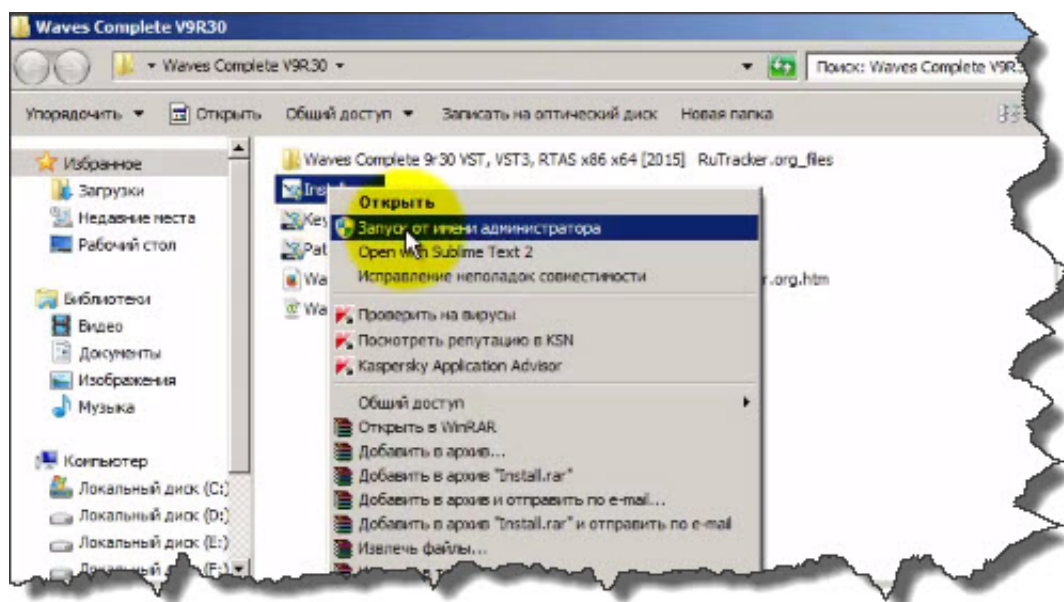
Waves Complete V9R30

▸ Waves Complete V9R30 ▸

Поиск: Waves Complete V9R3

Упорядочить ▾ Открыть Общий доступ ▾ Записать на оптический диск Новая папка

Избранное
Загрузки
Недавние места
Рабочий стол

Библиотеки
Видео
Документы
Изображения
Музыка

Компьютер
Локальный диск (C:)
Локальный диск (D:)
Локальный диск (E:)
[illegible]

Waves Complete 9r30 VST, VST3, RTAS x86 x64 [2015] RuTracker.org_files
Inst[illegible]
Key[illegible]
Pat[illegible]
Wa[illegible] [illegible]r.org.htm
Wa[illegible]

Открыть
Запуск от имени администратора
Open with Sublime Text 2
Исправление неполадок совместимости
Проверить на вирусы
Посмотреть репутацию в KSN
Kaspersky Application Advisor
Общий доступ
Открыть в WinRAR
Добавить в архив...
Добавить в архив "Install.rar"
Добавить в архив и отправить по e-mail...
Добавить в архив "Install.rar" и отправить по e-mail
Извлечь файлы...
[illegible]